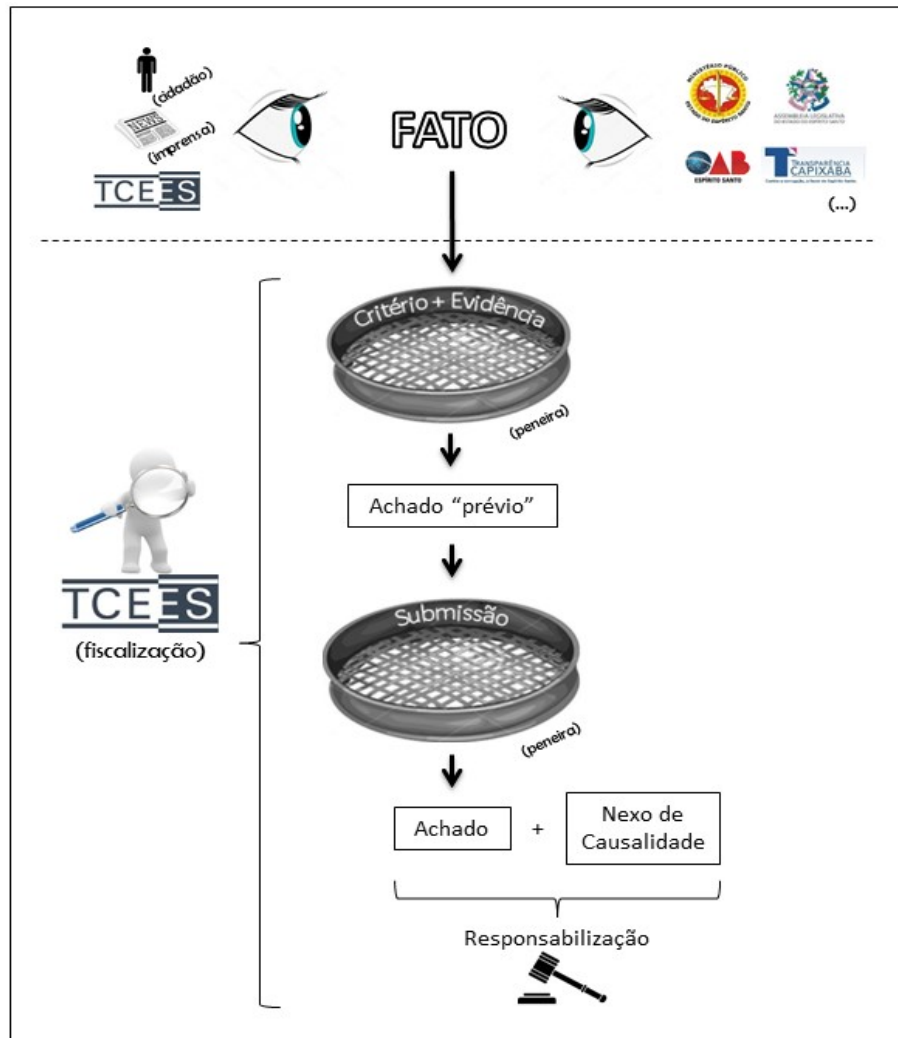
(cidadão)

NEWS

(imprensa)

TCEES

FATO

MINISTÉRIO PÚBLICO ESTADO DO ESPÍRITO SANTO

ASSEMBLEIA LEGISLATIVA DO ESTADO DO ESPÍRITO SANTO

OAB ESPÍRITO SANTO

TRANSPARÊNCIA CAPIXABA

(...)

Critério + Evidência

(peneira)

Achado "prévio"

Submissão

(peneira)

TCEES

(fiscalização)

Achado + Nexo de Causalidade

Responsabilização